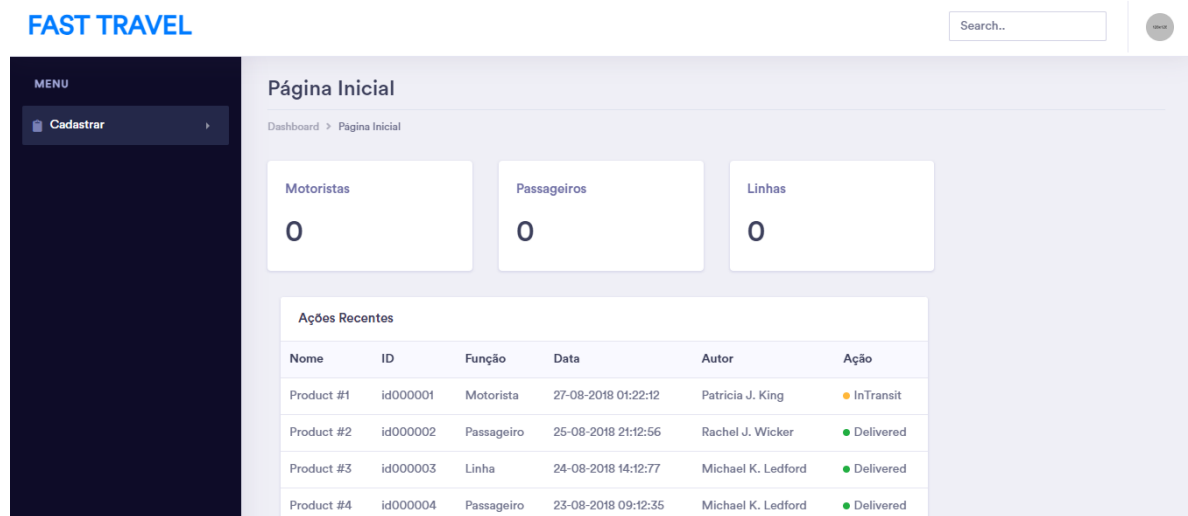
FAST TRAVEL

Search..

MENU

Cadastrar

Página Inicial

Dashboard > Página Inicial

Motoristas
0

Passageiros
0

Linhas
0

Ações Recentes

| Nome | ID | Função | Data | Autor | Ação |
|---|---|---|---|---|---|
| Product #1 | id000001 | Motorista | 27-08-2018 01:22:12 | Patricia J. King | InTransit |
| Product #2 | id000002 | Passageiro | 25-08-2018 21:12:56 | Rachel J. Wicker | Delivered |
| Product #3 | id000003 | Linha | 24-08-2018 14:12:77 | Michael K. Ledford | Delivered |
| Product #4 | id000004 | Passageiro | 23-08-2018 09:12:35 | Michael K. Ledford | Delivered |